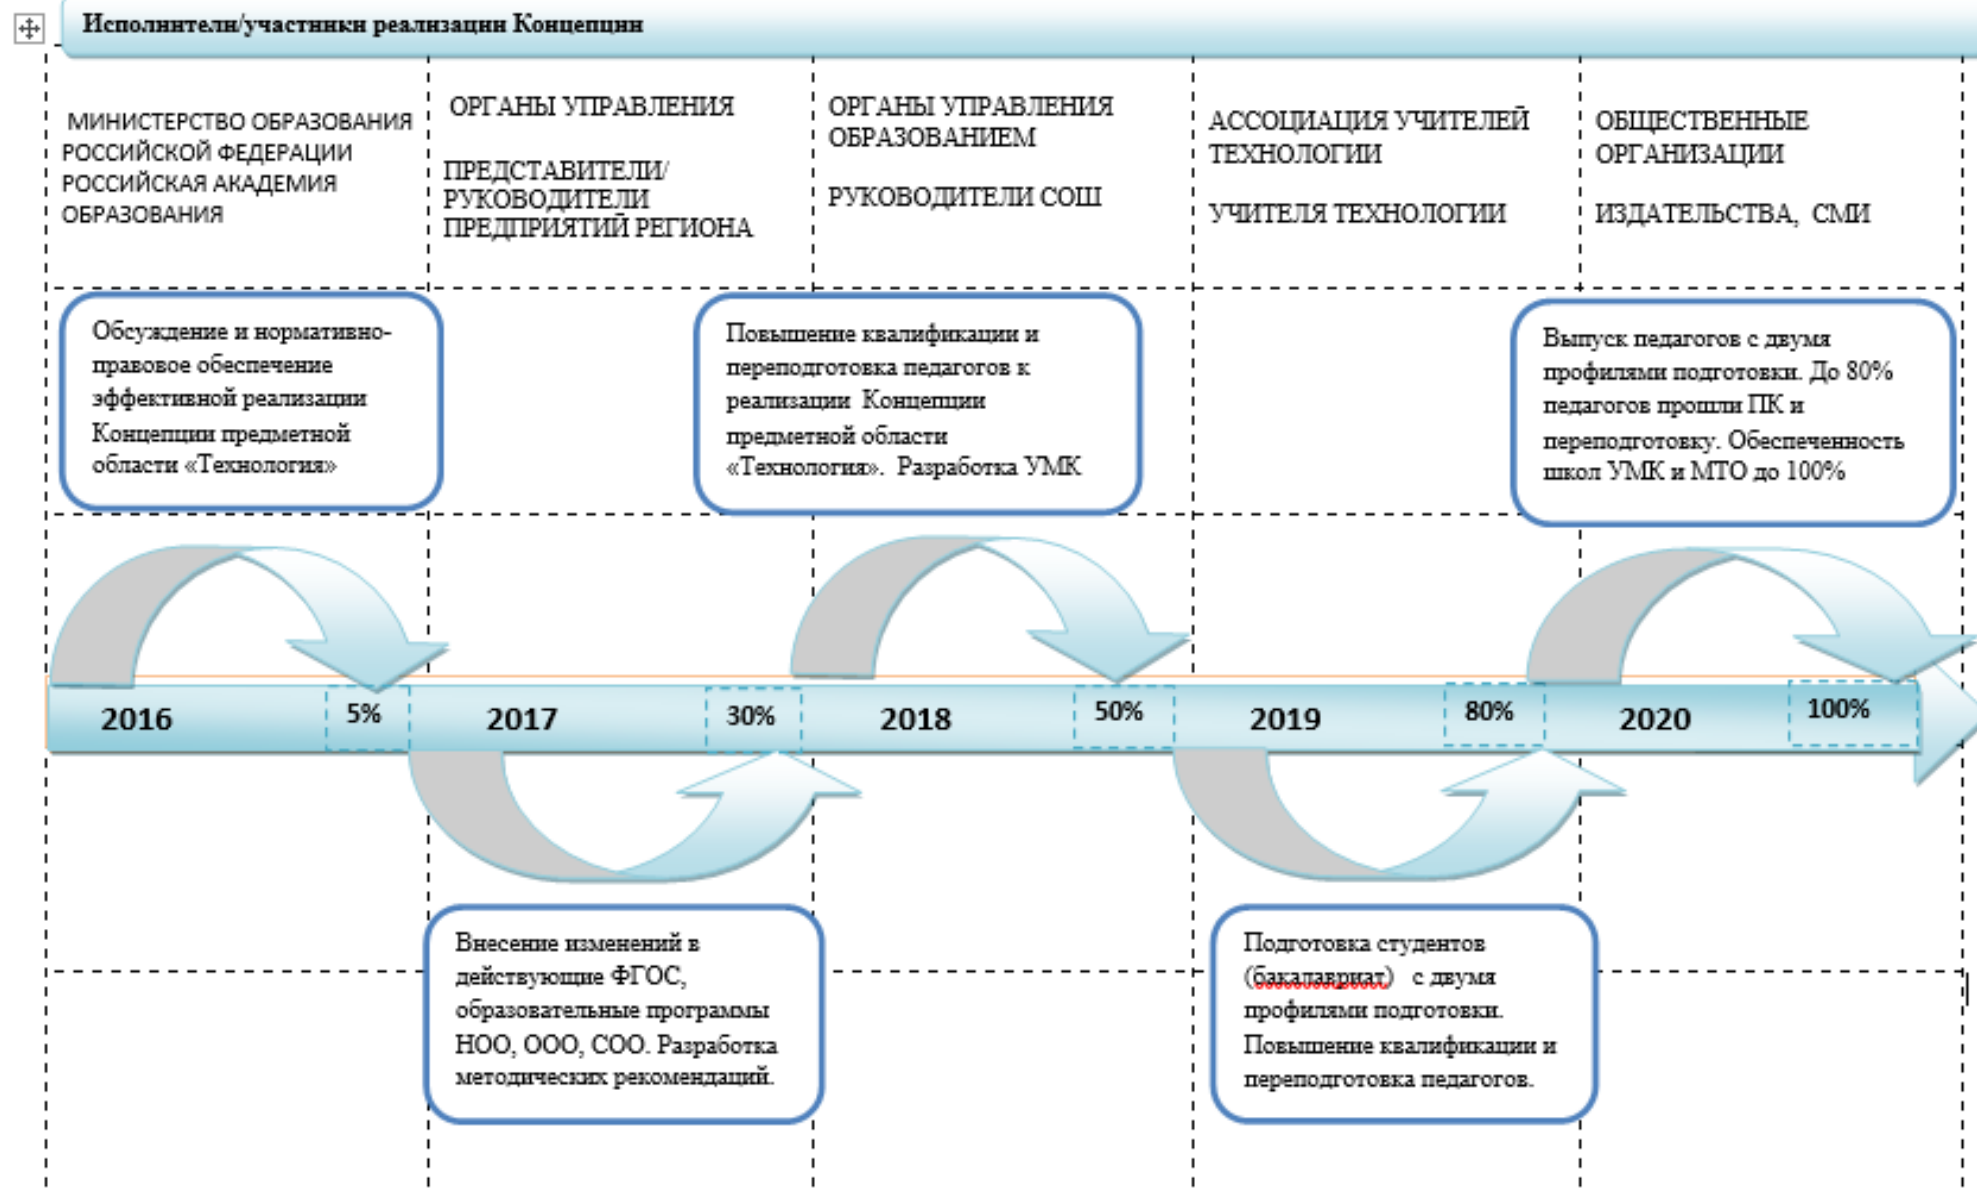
Исполнители/участники реализации Концепции

МИНИСТЕРСТВО ОБРАЗОВАНИЯ РОССИЙСКОЙ ФЕДЕРАЦИИ РОССИЙСКАЯ АКАДЕМИЯ ОБРАЗОВАНИЯ

ОРГАНЫ УПРАВЛЕНИЯ

ПРЕДСТАВИТЕЛИ/ РУКОВОДИТЕЛИ ПРЕДПРИЯТИЙ РЕГИОНА

ОРГАНЫ УПРАВЛЕНИЯ ОБРАЗОВАНИЕМ

РУКОВОДИТЕЛИ СОШ

АССОЦИАЦИЯ УЧИТЕЛЕЙ ТЕХНОЛОГИИ

УЧИТЕЛЯ ТЕХНОЛОГИИ

ОБЩЕСТВЕННЫЕ ОРГАНИЗАЦИИ

ИЗДАТЕЛЬСТВА, СМИ

Обсуждение и нормативно-правовое обеспечение эффективной реализации Концепции предметной области «Технология»

Повышение квалификации и переподготовка педагогов к реализации Концепции предметной области «Технология». Разработка УМК

Выпуск педагогов с двумя профилями подготовки. До 80% педагогов прошли ПК и переподготовку. Обеспеченность школ УМК и МТО до 100%

2016 5% 2017 30% 2018 50% 2019 80% 2020 100%

Внесение изменений в действующие ФГОС, образовательные программы НОО, ООО, СОО. Разработка методических рекомендаций.

Подготовка студентов (бакалавриат) с двумя профилями подготовки. Повышение квалификации и переподготовка педагогов.